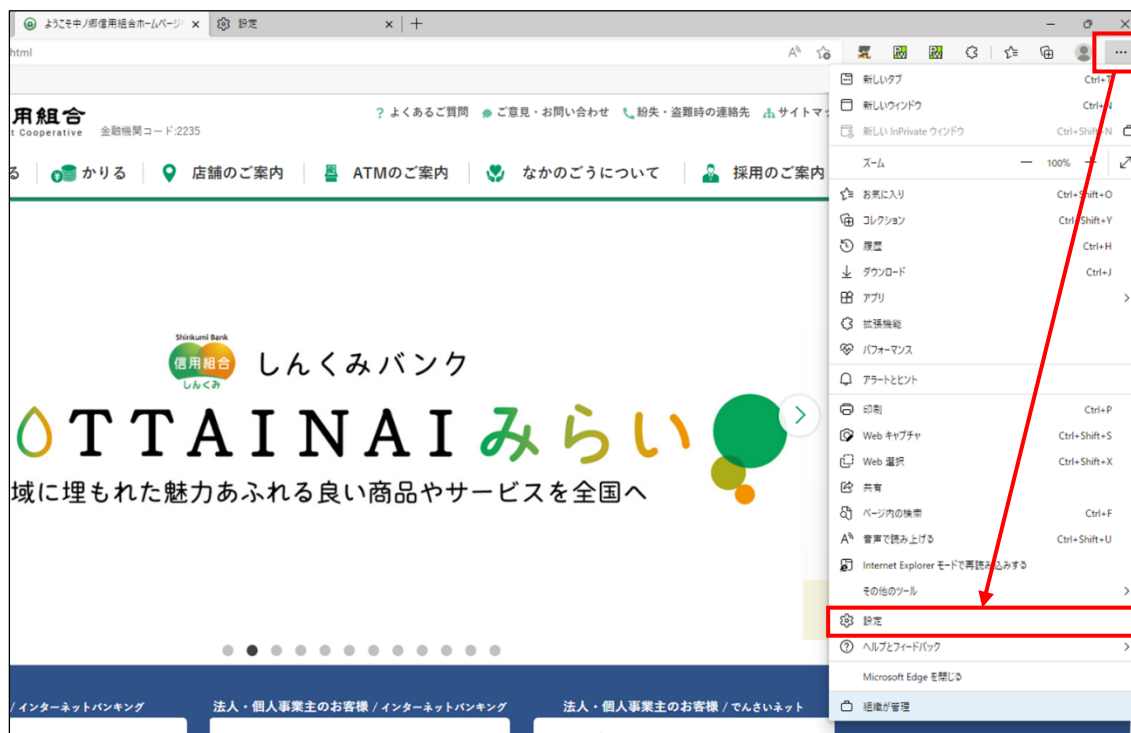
ようこそ中ノ郷信用組合ホームページ ×
設定 ×
+

html

用組合
t Cooperative 金融機関コード:2235

? よくあるご質問 ご意見・お問い合わせ 紛失・盗難時の連絡先 サイトマ

る かりる 店舗のご案内 ATMのご案内 なかのごうについて 採用のご案内

Shinkumi Bank
信用組合
しんくみ
しんくみバンク
TTAINAIみらい
域に埋もれた魅力あふれる良い商品やサービスを全国へ

/ インターネットバンキング
法人・個人事業主のお客様 / インターネットバンキング
法人・個人事業主のお客様 / でんさいネット

新しいタブ Ctrl+T
新しいウィンドウ Ctrl+N
新しい InPrivate ウィンドウ Ctrl+Shift+N
ズーム — 100% +
お気に入り Ctrl+Shift+O
コレクション Ctrl+Shift+Y
履歴 Ctrl+H
ダウンロード Ctrl+J
アプリ
拡張機能
パフォーマンス
アラートとヒント
印刷 Ctrl+P
Web キャプチャ Ctrl+Shift+S
Web 選択 Ctrl+Shift+X
共有
ページ内の検索 Ctrl+F
音声で読み上げる Ctrl+Shift+U
Internet Explorer モードで再読み込みする
その他のツール
設定
ヘルプとフィードバック
Microsoft Edge を閉じる
組織が管理